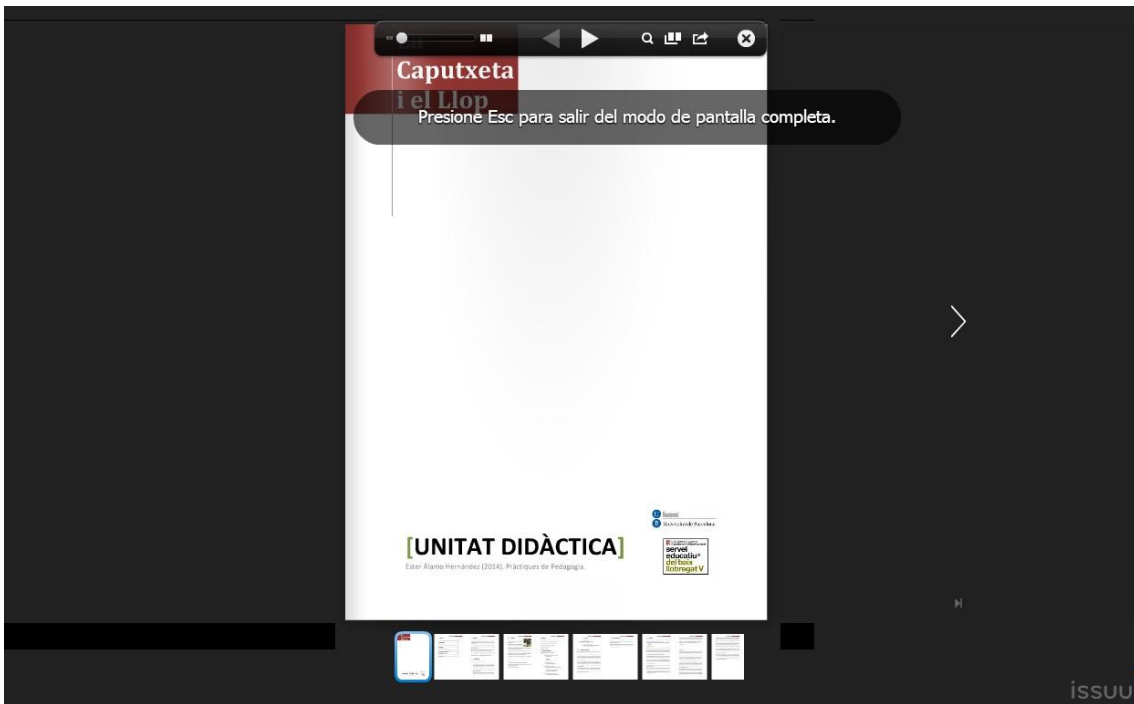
Caputxeta

i el Llop

Presione Esc para salir del modo de pantalla completa.

[UNITAT DIDÀCTICA]

Ester Álamo Hernández (2014). Pràctiques de Pedagogia.

Universitat de Barcelona

servei educatiu del baix llobregat V

issuu